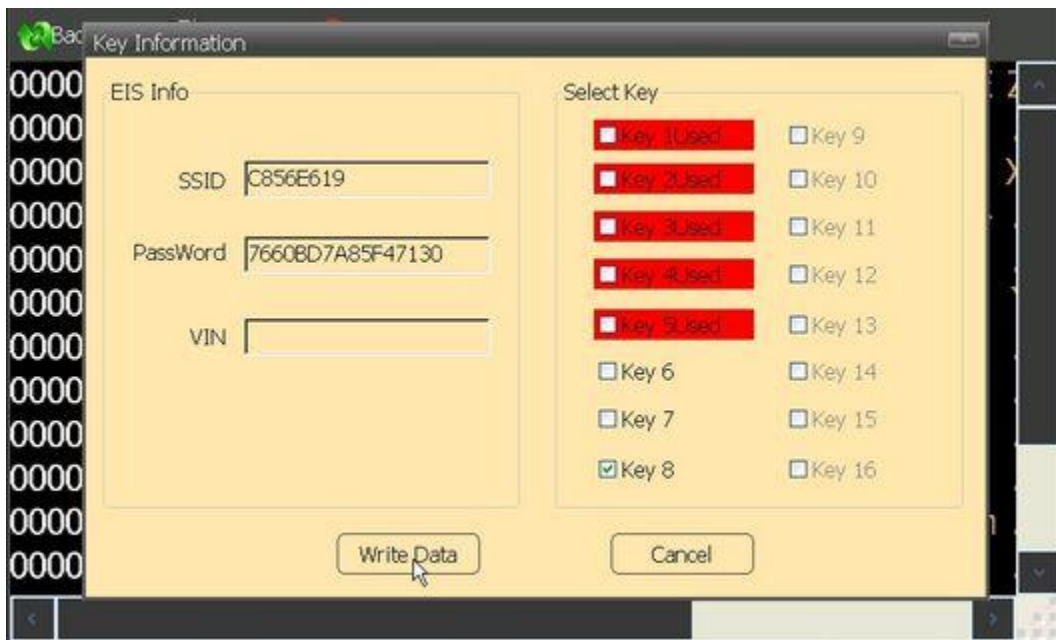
Bac

Key Information

0000
0000
0000
0000
0000
0000
0000
0000
0000
0000
0000
0000

EIS Info

SSID C856E619

PassWord 7660BD7A85F47130

VIN

Select Key

Key 1Used
Key 2Used
Key 3Used
Key 4Used
Key 5Used
Key 6
Key 7
Key 8

Key 9
Key 10
Key 11
Key 12
Key 13
Key 14
Key 15
Key 16

Write Data

Cancel